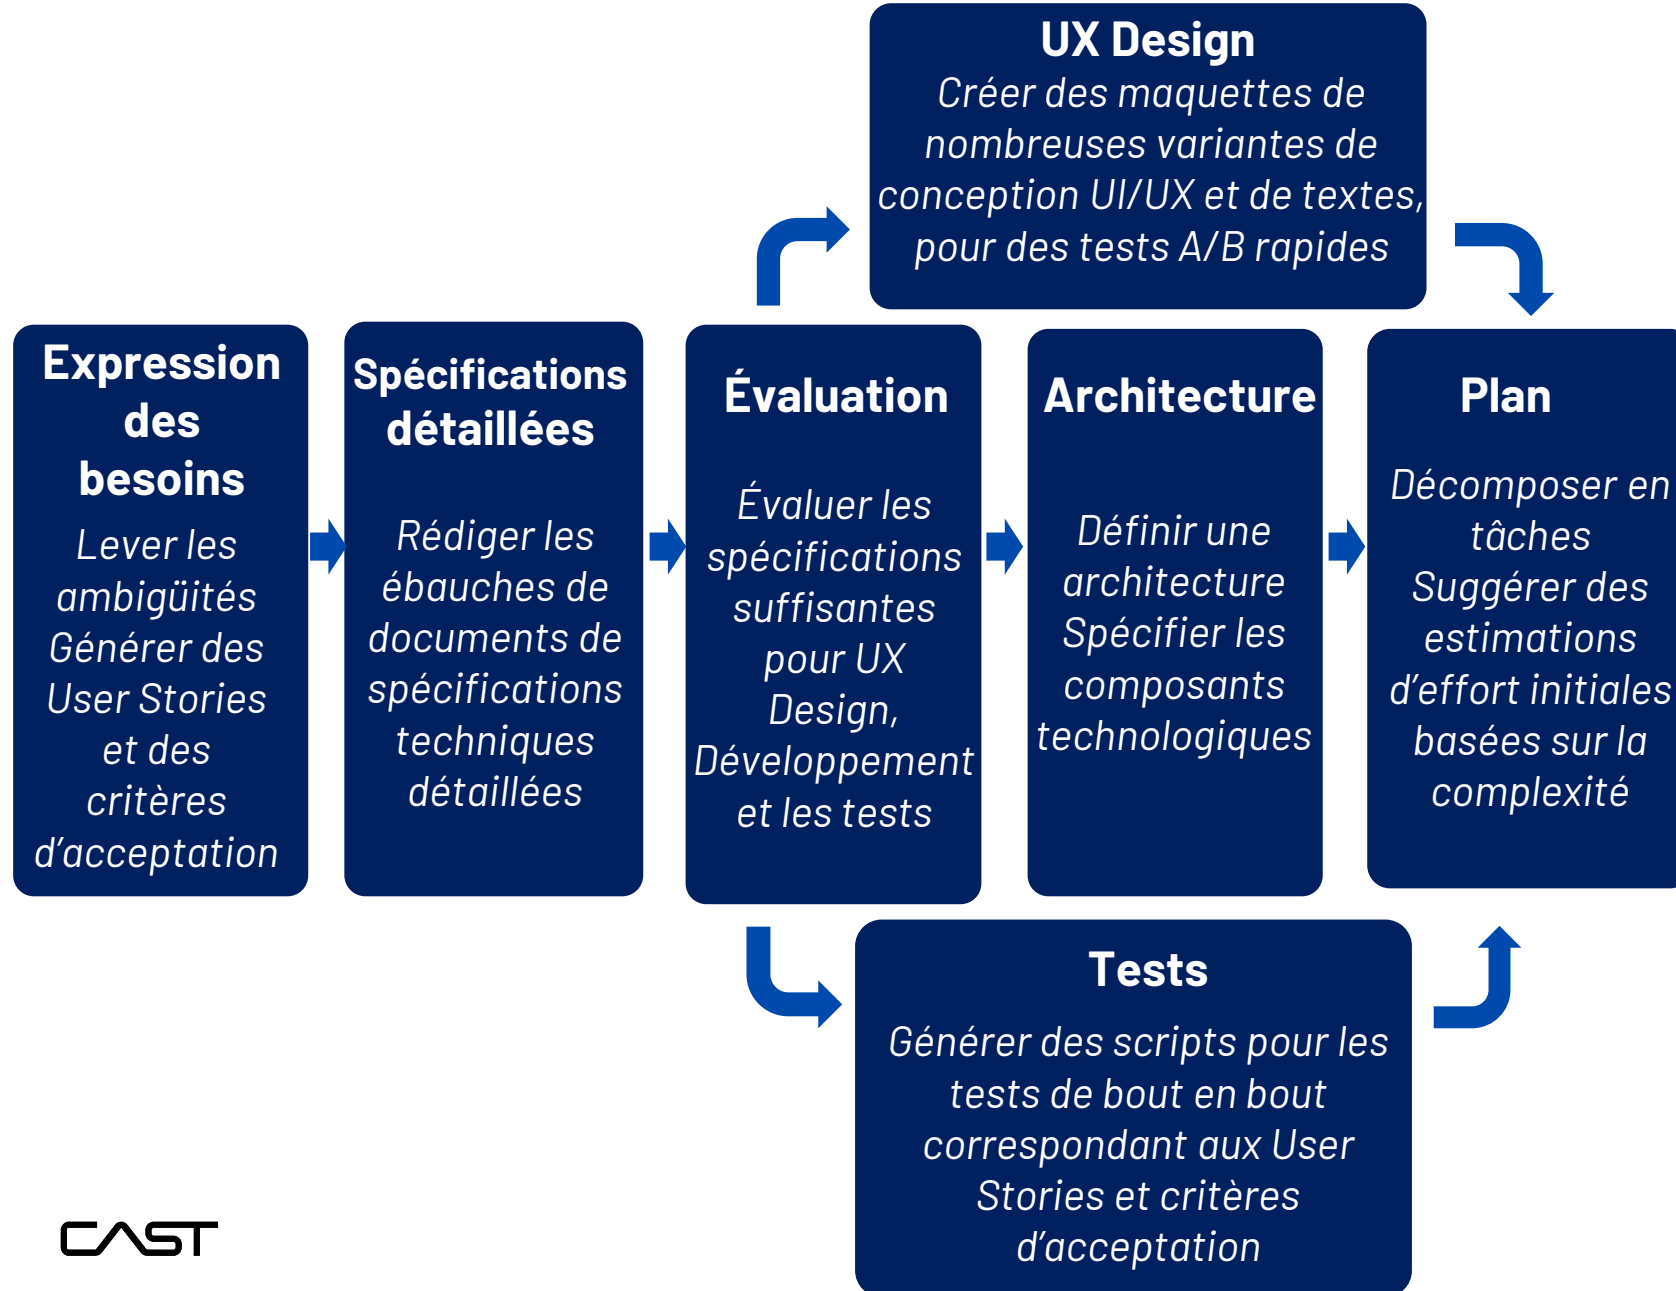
UX Design
Créer des maquettes de nombreuses variantes de conception UI/UX et de textes, pour des tests A/B rapides

Expression des besoins
Lever les ambigüités Générer des User Stories et des critères d'acceptation

Spécifications détaillées
Rédiger les ébauches de documents de spécifications techniques détaillées

Évaluation
Évaluer les spécifications suffisantes pour UX Design, Développement et les tests

Architecture
Définir une architecture Spécifier les composants technologiques

Plan
Décomposer en tâches Suggérer des estimations d'effort initiales basées sur la complexité

Tests
Générer des scripts pour les tests de bout en bout correspondant aux User Stories et critères d'acceptation

CAST